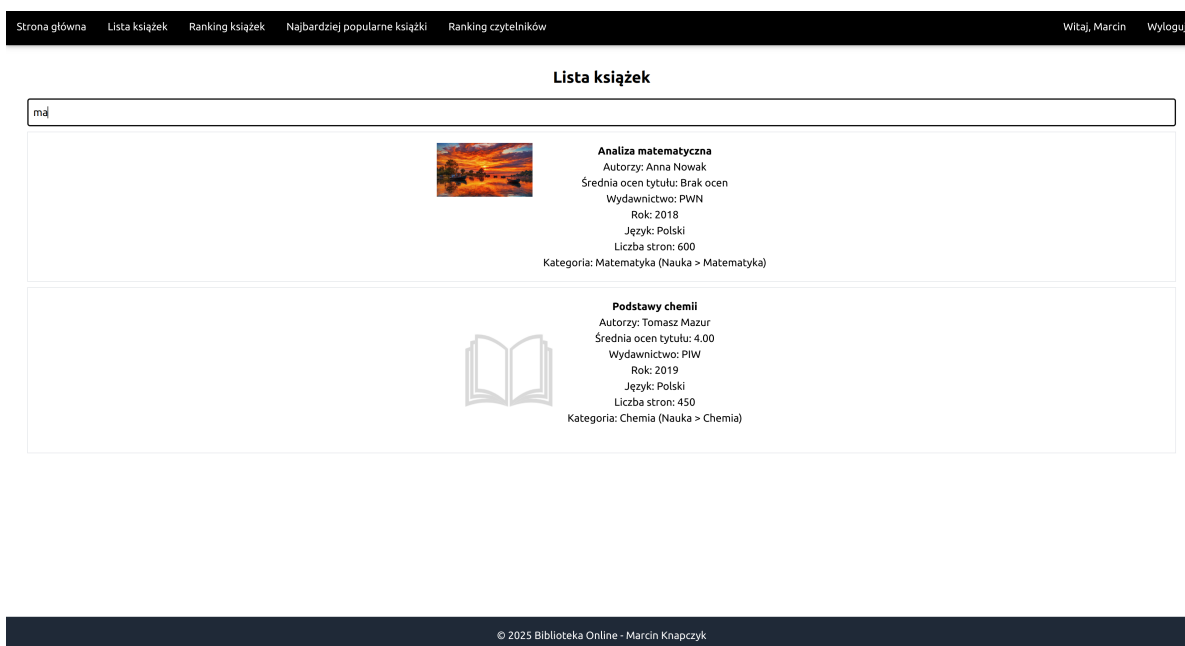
Strona główna Lista książek Ranking książek Najbardziej popularne książki Ranking czytelników Witaj, Marcin Wylogu

Lista książek

ma

Analiza matematyczna
Autorzy: Anna Nowak
Średnia ocen tytułu: Brak ocen
Wydawnictwo: PWN
Rok: 2018
Język: Polski
Liczba stron: 600
Kategoria: Matematyka (Nauka > Matematyka)

Podstawy chemii
Autorzy: Tomasz Mazur
Średnia ocen tytułu: 4.00
Wydawnictwo: PIW
Rok: 2019
Język: Polski
Liczba stron: 450
Kategoria: Chemia (Nauka > Chemia)

© 2025 Biblioteka Online - Marcin Knapczyk